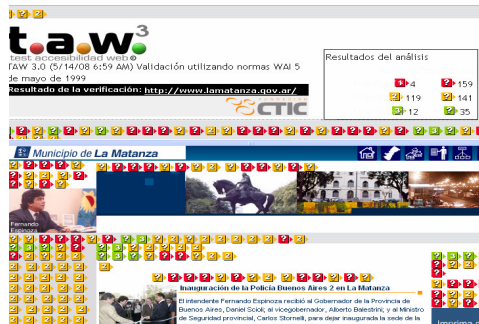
t.a.w.³
test accesibilidad web
TAW 3.0 (5/14/08 6:59 AM) Validación utilizando normas WAI 5 de mayo de 1999
Resultado de la verificación: http://www.lamatanza.gov.ar/
CTIC

Resultados del análisis
4
159
119
141
12
35

Municipio de La Matanza

Fernando Espinoza

Inauguración de la Policía Buenos Aires 2 en La Matanza
El intendente Fernando Espinoza recibió al Gobernador de la Provincia de Buenos Aires, Daniel Scioli; al vicegobernador, Alberto Balestrini; y al Ministro de Seguridad provincial, Carlos Stornelli, para dejar inaugurada la sede de la

Imprima